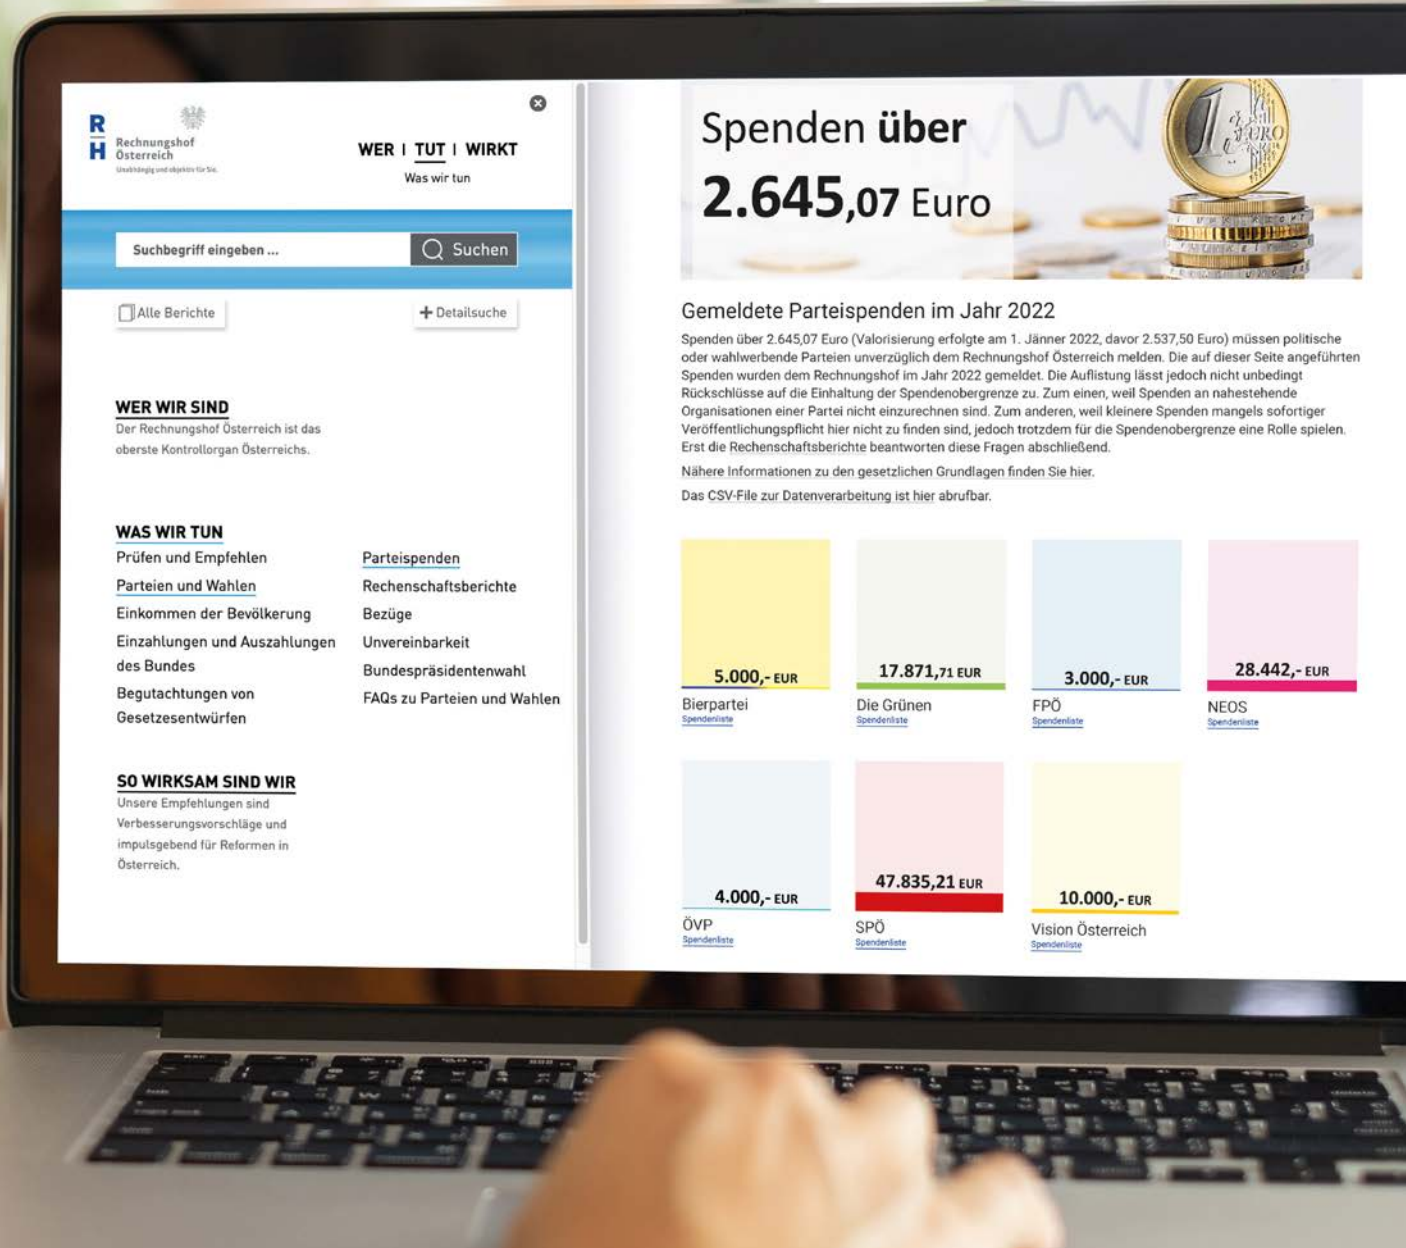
R H Rechnungshof Österreich
Unabhängig und objektiv für Sie.

WER | TUT | WIRKT
Was wir tun

Suchbegriff eingeben ...
Suchen

Alle Berichte
+ Detailsuche

WER WIR SIND
Der Rechnungshof Österreich ist das oberste Kontrollorgan Österreichs.

WAS WIR TUN
Prüfen und Empfehlen
Parteien und Wahlen
Einkommen der Bevölkerung
Einzahlungen und Auszahlungen des Bundes
Begutachtungen von Gesetzesentwürfen

Parteispenden
Rechenschaftsberichte
Bezüge
Unvereinbarkeit
Bundespräsidentenwahl
FAQs zu Parteien und Wahlen

SO WIRKSAM SIND WIR
Unsere Empfehlungen sind Verbesserungsvorschläge und impulsgebend für Reformen in Österreich.

Spenden über
2.645,07 Euro

Gemeldete Parteispenden im Jahr 2022

Spenden über 2.645,07 Euro (Valorisierung erfolgte am 1. Jänner 2022, davor 2.537,50 Euro) müssen politische oder wahlwerbende Parteien unverzüglich dem Rechnungshof Österreich melden. Die auf dieser Seite angeführten Spenden wurden dem Rechnungshof im Jahr 2022 gemeldet. Die Auflistung lässt jedoch nicht unbedingt Rückschlüsse auf die Einhaltung der Spendenobergrenze zu. Zum einen, weil Spenden an nahestehende Organisationen einer Partei nicht einzurechnen sind. Zum anderen, weil kleinere Spenden mangels sofortiger Veröffentlichungspflicht hier nicht zu finden sind, jedoch trotzdem für die Spendenobergrenze eine Rolle spielen. Erst die Rechenschaftsberichte beantworten diese Fragen abschließend.

Nähere Informationen zu den gesetzlichen Grundlagen finden Sie hier.

Das CSV-File zur Datenverarbeitung ist hier abrufbar.

5.000,- EUR
Bierpartei
Spendenliste

17.871,71 EUR
Die Grünen
Spendenliste

3.000,- EUR
FPÖ
Spendenliste

28.442,- EUR
NEOS
Spendenliste

4.000,- EUR
ÖVP
Spendenliste

47.835,21 EUR
SPÖ
Spendenliste

10.000,- EUR
Vision Österreich
Spendenliste